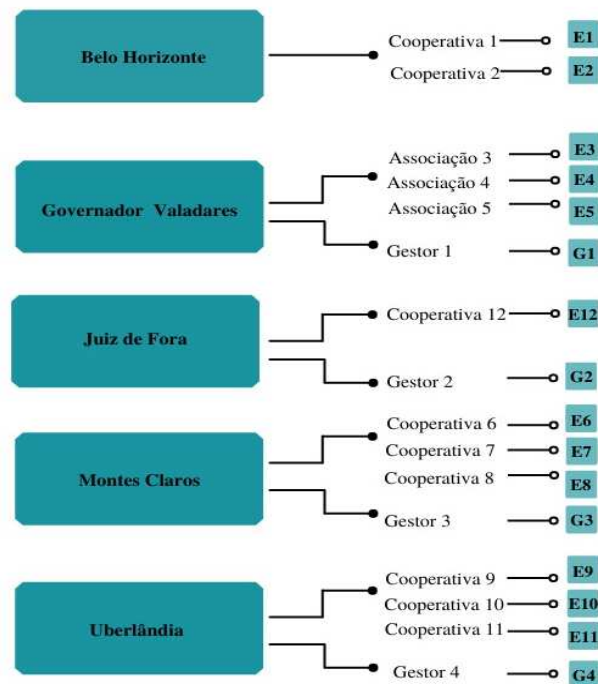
Belo Horizonte

Cooperativa 1 E1
Cooperativa 2 E2

Governador Valadares

Associação 3 E3
Associação 4 E4
Associação 5 E5
Gestor 1 G1

Juiz de Fora

Cooperativa 12 E12
Gestor 2 G2

Montes Claros

Cooperativa 6 E6
Cooperativa 7 E7
Cooperativa 8 E8
Gestor 3 G3

Uberlândia

Cooperativa 9 E9
Cooperativa 10 E10
Cooperativa 11 E11
Gestor 4 G4